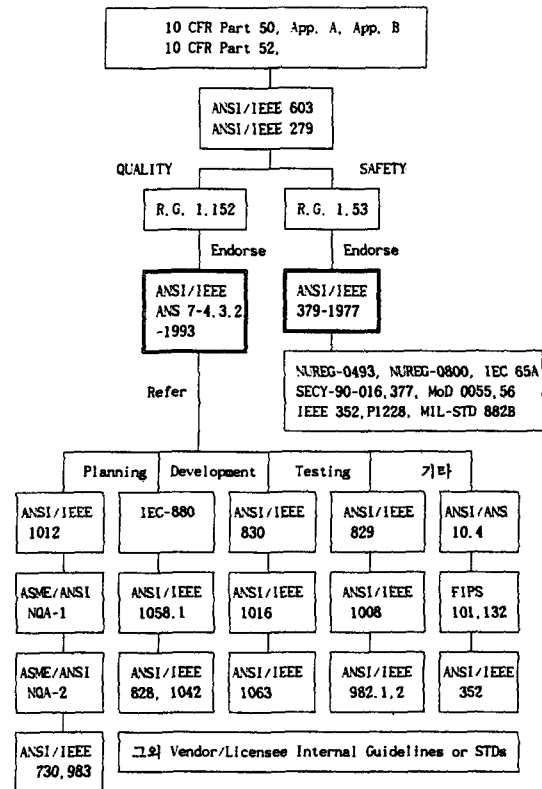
10 CFR Part 50, App. A, App. B
10 CFR Part 52,

ANSI/IEEE 603
ANSI/IEEE 279

QUALITY

SAFETY

R.G. 1.152

R.G. 1.53

Endorse

Endorse

ANSI/IEEE
ANS 7-4.3.2
-1993

ANSI/IEEE
379-1977

NUREG-0493, NUREG-0800, IEC 65A
SECY-90-016, 377, MoD 0055, 56
IEEE 352, P1228, MIL-STD 882B

Refer

Planning

Development

Testing

기타

ANSI/IEEE
1012

IEC-880

ANSI/IEEE
830

ANSI/IEEE
829

ANSI/ANS
10.4

ASME/ANSI
NQA-1

ANSI/IEEE
1058.1

ANSI/IEEE
1016

ANSI/IEEE
1008

FIPS
101, 132

ASME/ANSI
NQA-2

ANSI/IEEE
828, 1042

ANSI/IEEE
1063

ANSI/IEEE
982.1, 2

ANSI/IEEE
352

ANSI/IEEE
730, 983

그외 Vendor/Licensee Internal Guidelines or STDs